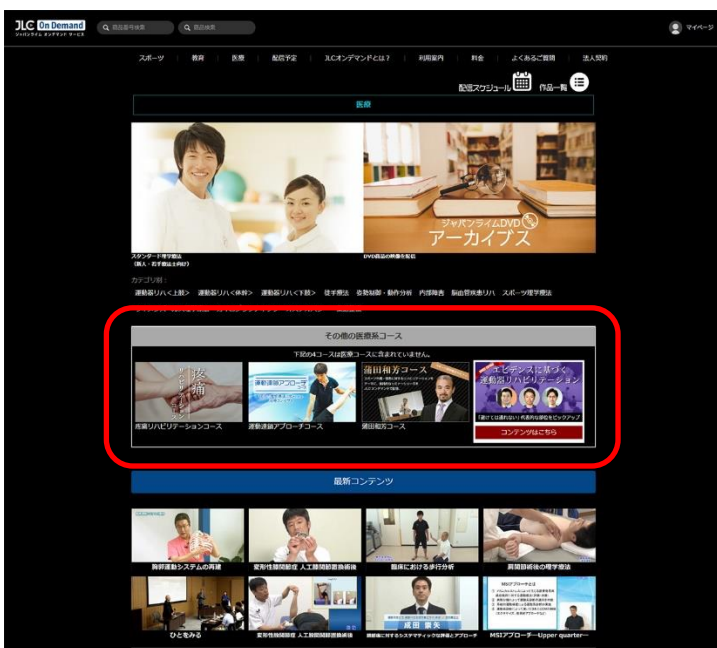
JLC On Demand
ジャパンライム オンデマンド サービス
商品番号検索
商品検索
マイページ

スポーツ | 教育 | 医療 | 配信予定 | JLCオンデマンドとは？ | 利用案内 | 料金 | よくあるご質問 | 法人契約

配信スケジュール 作品一覧

医療

スタンダード理学療法
(新人・若手療法士向け)

ジャパンライムDVD
アーカイブス
DVD商品の映像を配信

カテゴリ別：
運動器リハ＜上肢＞ 運動器リハ＜体幹＞ 運動器リハ＜下肢＞ 徒手療法 姿勢制御・動作分析 内部障害 脳血管疾患リハ スポーツ理学療法

その他の医療系コース
下記の4コースは医療コースに含まれていません。

疼痛
疼痛リハビリテーションコース

運動連鎖アプローチ
運動連鎖アプローチコース

蒲田和芳コース
蒲田和芳コース

エビデンスに基づく
運動器リハビリテーション
コンテンツはこちら

最新コンテンツ

胸郭運動システムの再建
変形性膝関節症 人工膝関節置換術後
臨床における歩行分析
肩関節術後の理学療法
ひとをみる
変形性股関節症 人工股関節置換術後
成田 崇矢
MSIアプローチ―Upper quarter―